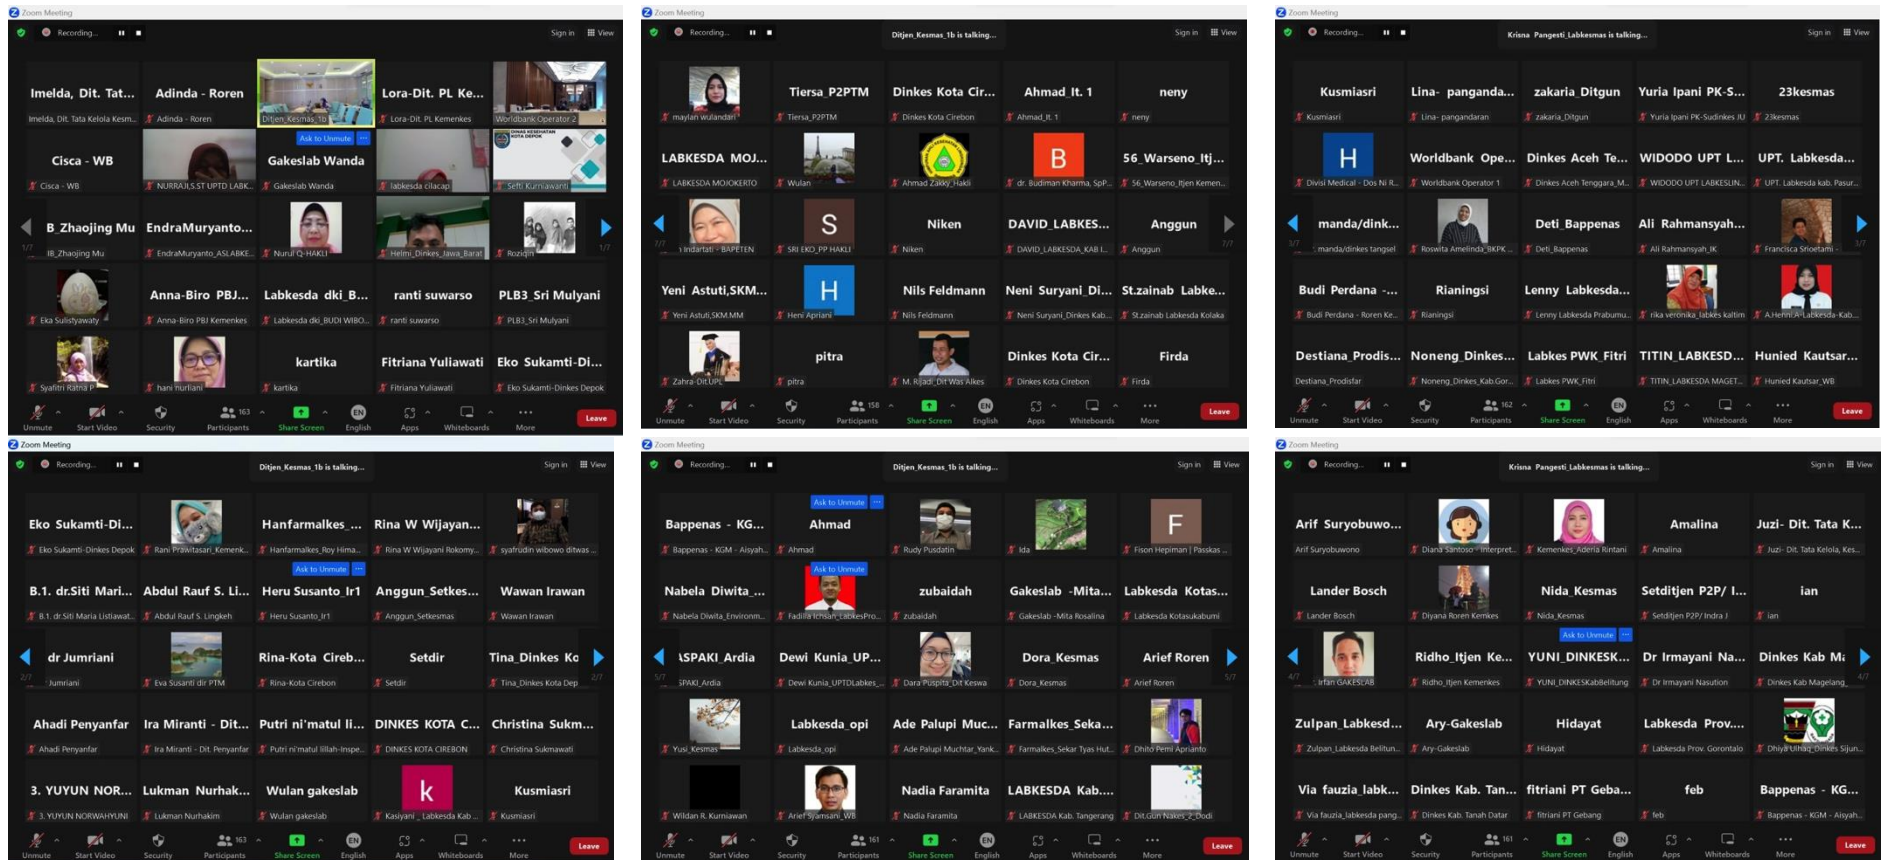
Zoom Meeting
Recording...
Sign in View

Imelda, Dit. Tat...
Imelda, Dit. Tata Kelola Kesm...
Adinda - Roren
Adinda - Roren
Ditjen_Kesmas_1b
Lora-Dit. PL Ke...
Lora-Dit. PL Kemenkes
Worldbank Operator 2
Cisca - WB
Cisca - WB
NURRAJIS.ST UPTD LABK...
Ask to Unmute
Gakeslab Wanda
Gakeslab Wanda
labkesda cilacap
Sefti Kurniawanti
B_Zhaojing Mu
B_Zhaojing Mu
EndraMuryanto...
EndraMuryanto_ASLABKE...
Nurul Q-HAKLI
Helmi_Dinkes_Jawa_Barat
Roziqin
Eka Sulistyawaty
Anna-Biro PBJ...
Anna-Biro PBJ Kemenkes
Labkesda dki_B...
Labkesda dki_BUDI WIBO...
ranti suwarso
ranti suwarso
PLB3_Sri Mulyani
PLB3_Sri Mulyani
Syafitri Ratna P
hani nurliani
kartika
kartika
Fitriana Yuliawati
Fitriana Yuliawati
Eko Sukamti-Di...
Eko Sukamti-Dinkes Depok
1/7 1/7
Unmute Start Video Security 163 Participants Share Screen English Apps Whiteboards More Leave

Zoom Meeting
Recording...
Ditjen_Kesmas_1b is talking...
Sign in View

maylan wulandari
Tiersa_P2PTM
Tiersa_P2PTM
Dinkes Kota Cir...
Dinkes Kota Cirebon
Ahmad_It. 1
Ahmad_It_1
neny
neny
LABKESDA MOJ...
LABKESDA MOJOKERTO
Wulan
Ahmad Zakky_Hakli
dr. Budiman Kharma, SpP...
56_Warseno_Itj...
56_Warseno_Itjen Kemen...
indartati - BAPETEN
SRI EKO_PP HAKLI
Niken
Niken
DAVID_LABKES...
DAVID_LABKESDA_KAB I...
Anggun
Anggun
Yeni Astuti,SKM...
Yeni Astuti,SKM.MM
Heni Apriani
Nils Feldmann
Nils Feldmann
Neni Suryani_Di...
Neni Suryani_Dinkes Kab...
St.zainab Labke...
St.zainab Labkesda Kolaka
Zahra-Dit.UPL
pitra
pitra
M. Rijadi_Dit Was Alkes
Dinkes Kota Cir...
Dinkes Kota Cirebon
Firda
Firda
7/7 7/7
Unmute Start Video Security 158 Participants Share Screen English Apps Whiteboards More Leave

Zoom Meeting
Recording...
Krisna Pangesti_Labkesmas is talking...
Sign in View

Kusmiasri
Kusmiasri
Lina- panganda...
Lina- pangandaran
zakaria_Ditgun
zakaria_Ditgun
Yuria Ipani PK-S...
Yuria Ipani PK-Sudinkes JU
23kesmas
23kesmas
Divisi Medical - Dos Ni R...
Worldbank Ope...
Worldbank Operator 1
Dinkes Aceh Te...
Dinkes Aceh Tenggara_M...
WIDODO UPT L...
WIDODO UPT LABKESLIN...
UPT. Labkesda...
UPT. Labkesda kab. Pasur...
manda/dink...
manda/dinkes tangsel
Roswita Amelinda_BKPK
Deti_Bappenas
Deti_Bappenas
Ali Rahmansyah...
Ali Rahmansyah_IK
Francisca Srioetami -
Budi Perdana -...
Budi Perdana - Roren Ke...
Rianingsi
Rianingsi
Lenny Labkesda...
Lenny Labkesda Prabumu...
rika veronika_labkes kaltim
A.Henni.A-Labkesda-Kab...
Destiana_Prodis...
Destiana_Prodisfar
Noneng_Dinkes...
Noneng_Dinkes_Kab.Gor...
Labkes PWK_Fitri
Labkes PWK_Fitri
TITIN_LABKESD...
TITIN_LABKESDA MAGET...
Hunied Kautsar...
Hunied Kautsar_WB
3/7 3/7
Unmute Start Video Security 162 Participants Share Screen English Apps Whiteboards More Leave

Zoom Meeting
Recording...
Ditjen_Kesmas_1b is talking...
Sign in View

Eko Sukamti-Di...
Eko Sukamti-Dinkes Depok
Rani Prawitasari_Kemenk...
Hanfarmalkes_...
Hanfarmalkes_Roy Hima...
Rina W Wijayan...
Rina W Wijayani Rokomy...
syafrudin wibowo ditwas ...
B.1. dr.Siti Mari...
B.1. dr.Siti Maria Listiawat...
Abdul Rauf S. Li...
Abdul Rauf S. Lingkeh
Ask to Unmute
Heru Susanto_Ir1
Heru Susanto_Ir1
Anggun_Setkes...
Anggun_Setkesmas
Wawan Irawan
Wawan Irawan
dr Jumriani
Jumriani
Eva Susanti dir PTM
Rina-Kota Cireb...
Rina-Kota Cirebon
Setdir
Setdir
Tina_Dinkes Ko
Tina_Dinkes Kota Dep
Ahadi Penyanfar
Ahadi Penyanfar
Ira Miranti - Dit...
Ira Miranti - Dit. Penyanfar
Putri ni'matul li...
Putri ni'matul lillah-Inspe...
DINKES KOTA C...
DINKES KOTA CIREBON
Christina Sukm...
Christina Sukmawati
3. YUYUN NOR...
3. YUYUN NORWAHYUNI
Lukman Nurhak...
Lukman Nurhakim
Wulan gakeslab
Wulan gakeslab
k
Kasiyani _ Labkesda Kab ...
Kusmiasri
Kusmiasri
2/7 2/7
Unmute Start Video Security 163 Participants Share Screen English Apps Whiteboards More Leave

Zoom Meeting
Recording...
Ditjen_Kesmas_1b is talking...
Sign in View

Bappenas - KG...
Bappenas - KGM - Aisyah...
Ask to Unmute
Ahmad
Ahmad
Rudy Pusdatin
Ida
F
Fison Hepiman | Passkas ...
Nabela Diwita_...
Nabela Diwita_Environm...
Ask to Unmute
Fadilla Ichsan_LabkesPro...
zubaidah
zubaidah
Gakeslab -Mita...
Gakeslab -Mita Rosalina
Labkesda Kotas...
Labkesda Kotasukabumi
ASPAKI_Ardia
ASPAKI_Ardia
Dewi Kunia_UP...
Dewi Kunia_UPTDLabkes_...
Dara Puspita_Dit Keswa
Dora_Kesmas
Dora_Kesmas
Arief Roren
Arief Roren
Yusi_Kesmas
Labkesda_opi
Labkesda_opi
Ade Palupi Muc...
Ade Palupi Muchtar_Yank...
Farmalkes_Seka...
Farmalkes_Sekar Tyas Hut...
Dhito Pemi Aprianto
Wildan R. Kurniawan
Arief Syamsani_WB
Nadia Faramita
Nadia Faramita
LABKESDA Kab....
LABKESDA Kab. Tangerang
Dit.Gizi Nakes_2_Dodi
5/7 5/7
Unmute Start Video Security 161 Participants Share Screen English Apps Whiteboards More Leave

Zoom Meeting
Recording...
Krisna Pangesti_Labkesmas is talking...
Sign in View

Arif Suryobuwo...
Arif Suryobuwono
Diana Santoso - Interpret...
Kemenkes_Aderia Rintani
Amalina
Amalina
Juzi- Dit. Tata K...
Juzi- Dit. Tata Kelola, Kes...
Lander Bosch
Lander Bosch
Diyana Roren Kemkes
Nida_Kesmas
Nida_Kesmas
Setditjen P2P/ I...
Setditjen P2P/ Indra J
ian
ian
Irfan GAKESLAB
Ridho_Itjen Ke...
Ridho_Itjen Kemenkes
Ask to Unmute
YUNI_DINKESK...
YUNI_DINKESKabBelitung
Dr Irmayani Na...
Dr Irmayani Nasution
Dinkes Kab Ma
Dinkes Kab Magelang
Zulpan_Labkesd...
Zulpan_Labkesda Belitun...
Ary-Gakeslab
Ary-Gakeslab
Hidayat
Hidayat
Labkesda Prov....
Labkesda Prov. Gorontalo
Dhiya Ulhaq_Dinkes Sijun...
Via fauzia_labk...
Via fauzia_labkesda pang...
Dinkes Kab. Tan...
Dinkes Kab. Tanah Datar
fitriani PT Geba...
fitriani PT Gebang
feb
feb
Bappenas - KG...
Bappenas - KGM - Aisyah...
4/7 4/7
Unmute Start Video Security 161 Participants Share Screen English Apps Whiteboards More Leave